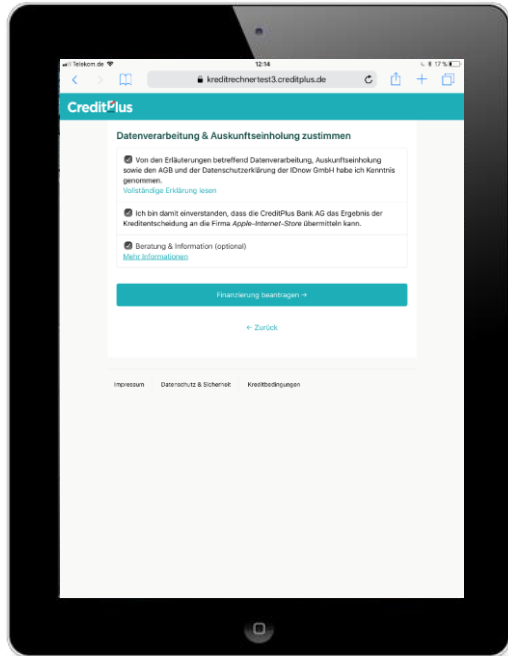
Telekom.de 12:14 17 %

kreditrechnertest3.creditplus.de

CreditPlus

Datenverarbeitung & Auskunftseinholung zustimmen

Von den Erläuterungen betreffend Datenverarbeitung, Auskunftseinholung sowie den AGB und der Datenschutzerklärung der IDnow GmbH habe ich Kenntnis genommen.
Vollständige Erklärung lesen

Ich bin damit einverstanden, dass die CreditPlus Bank AG das Ergebnis der Kreditentscheidung an die Firma *Apple-Internet-Store* übermitteln kann.

Beratung & Information (optional)
Mehr Informationen

Finanzierung beantragen →

← Zurück

Impressum Datenschutz & Sicherheit Kreditbedingungen